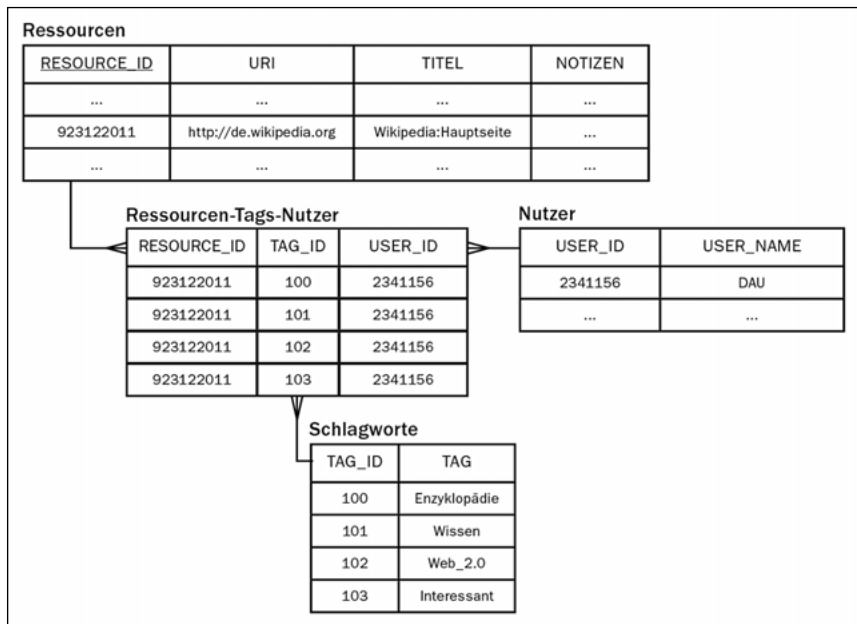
Ressourcen

| RESOURCE_ID | URI | TITEL | NOTIZEN |
|---|---|---|---|
| ... | ... | ... | ... |
| 923122011 | http://de.wikipedia.org | Wikipedia:Hauptseite | ... |
| ... | ... | ... | ... |

Ressourcen-Tags-Nutzer

| RESOURCE_ID | TAG_ID | USER_ID |
|---|---|---|
| 923122011 | 100 | 2341156 |
| 923122011 | 101 | 2341156 |
| 923122011 | 102 | 2341156 |
| 923122011 | 103 | 2341156 |

Nutzer

| USER_ID | USER_NAME |
|---|---|
| 2341156 | DAU |
| ... | ... |

Schlagworte

| TAG_ID | TAG |
|---|---|
| 100 | Enzyklopädie |
| 101 | Wissen |
| 102 | Web_2.0 |
| 103 | Interessant |